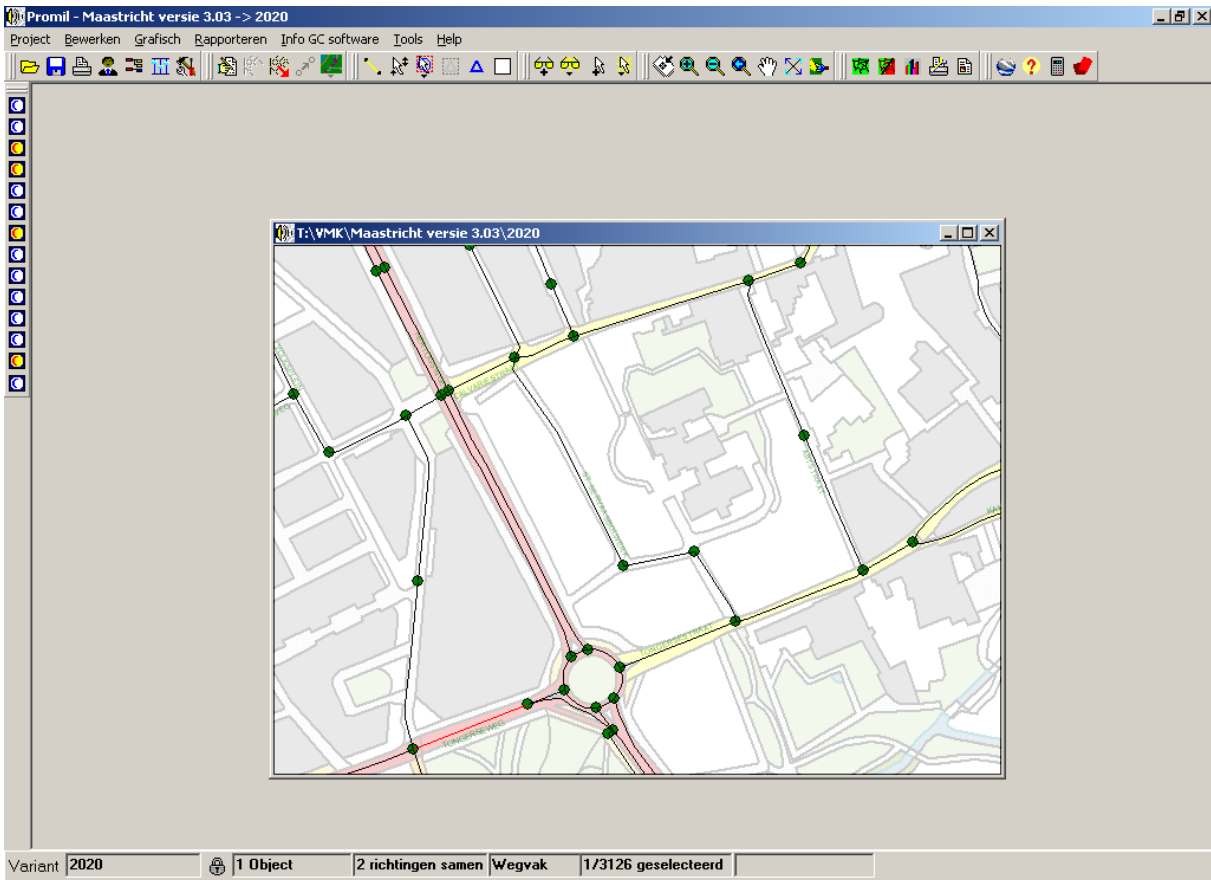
Promil - Maastricht versie 3.03 -> 2020

Project Bewerken Grafisch Rapporteren Info GC software Tools Help

T:\VMK\Maastricht versie 3.03\2020

Variant 2020 | 1 Object | 2 richtingen samen | Wegvak | 1/3126 geselecteerd